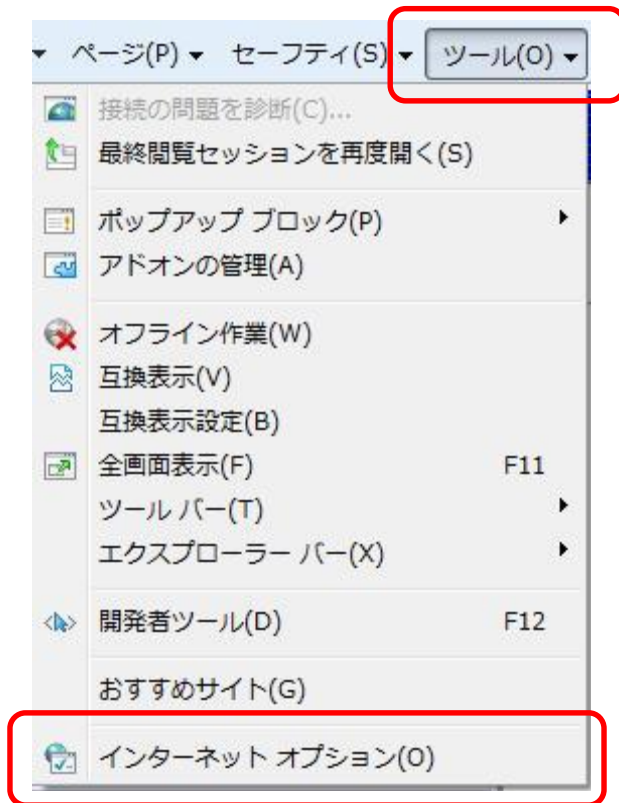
ページ(P) セーフティ(S) ツール(O)

接続の問題を診断(C)...
最終閲覧セッションを再度開く(S)

ポップアップ ブロック(P)
アドオンの管理(A)

オフライン作業(W)
互換表示(V)
互換表示設定(B)
全画面表示(F) F11
ツール バー(T)
エクスプローラー バー(X)

開発者ツール(D) F12

おすすめサイト(G)

インターネット オプション(O)